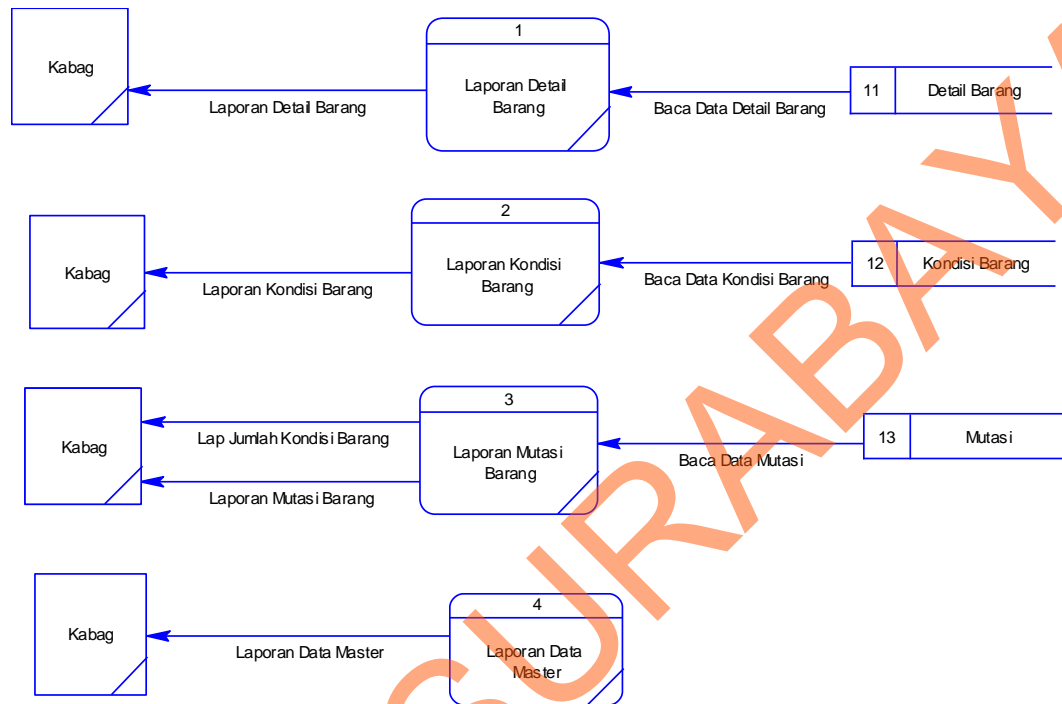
Kabag

Laporan Detail Barang

1

Laporan Detail Barang

Baca Data Detail Barang

11 Detail Barang

Kabag

Laporan Kondisi Barang

2

Laporan Kondisi Barang

Baca Data Kondisi Barang

12 Kondisi Barang

Kabag

Lap Jumlah Kondisi Barang

Laporan Mutasi Barang

3

Laporan Mutasi Barang

Baca Data Mutasi

13 Mutasi

Kabag

Laporan Data Master

4

Laporan Data Master

SURABAYA